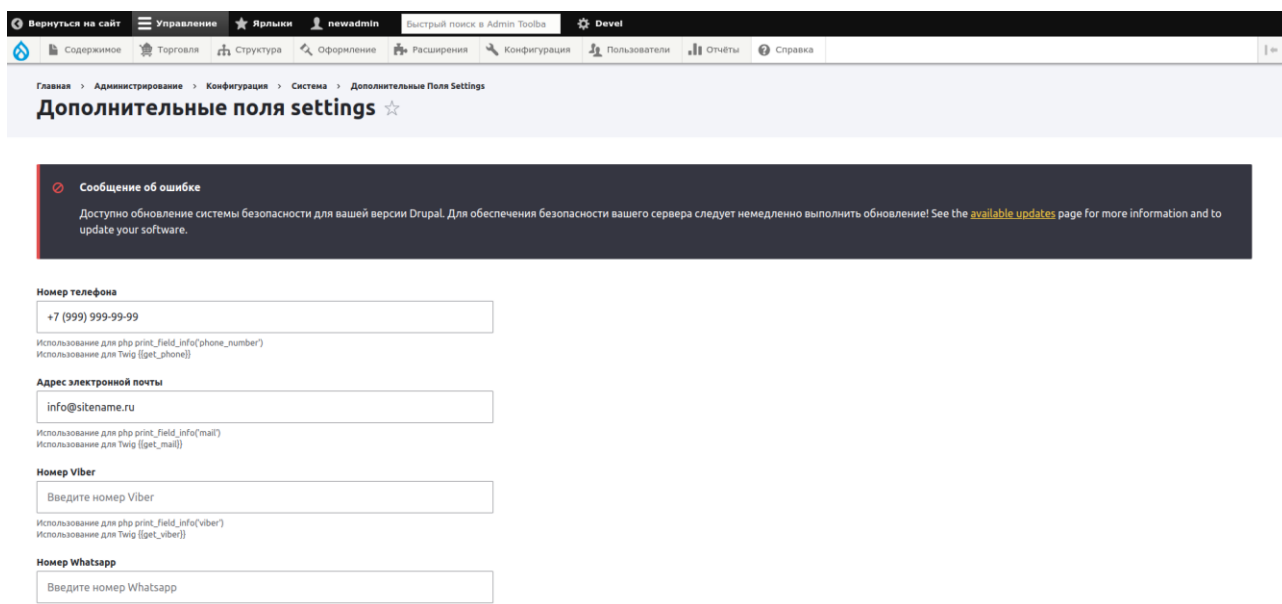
Вернуться на сайт Управление Ярлыки newadmin Быстрый поиск в Admin Toolba Devel

Содержимое Торговля Структура Оформление Расширения Конфигурация Пользователи Отчёты Справка

Главная › Администрирование › Конфигурация › Система › Дополнительные Поля Settings

Дополнительные поля settings ☆

Сообщение об ошибке

Доступно обновление системы безопасности для вашей версии Drupal. Для обеспечения безопасности вашего сервера следует немедленно выполнить обновление! See the available updates page for more information and to update your software.

Номер телефона

+7 (999) 999-99-99

Использование для php print_field_info('phone_number')
Использование для Twig {{get_phone}}

Адрес электронной почты

info@sitename.ru

Использование для php print_field_info('mail')
Использование для Twig {{get_mail}}

Номер Viber

Введите номер Viber

Использование для php print_field_info('viber')
Использование для Twig {{get_viber}}

Номер Whatsapp

Введите номер Whatsapp